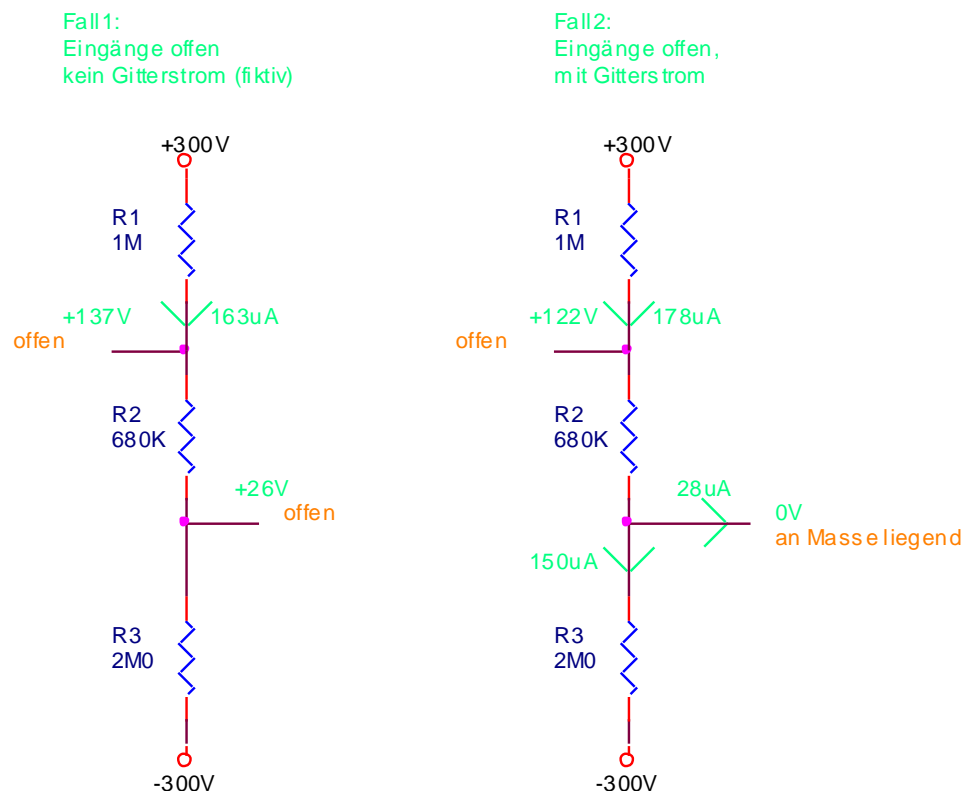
Fall1:
Eingänge offen
kein Gitterstrom (fiktiv)

+300V

R1
1M

+137V

163uA

offen

R2
680K

+26V

offen

R3
2M0

-300V

Fall2:
Eingänge offen,
mit Gitterstrom

+300V

R1
1M

+122V

178uA

offen

R2
680K

28uA

0V
an Masse liegend

150uA

R3
2M0

-300V